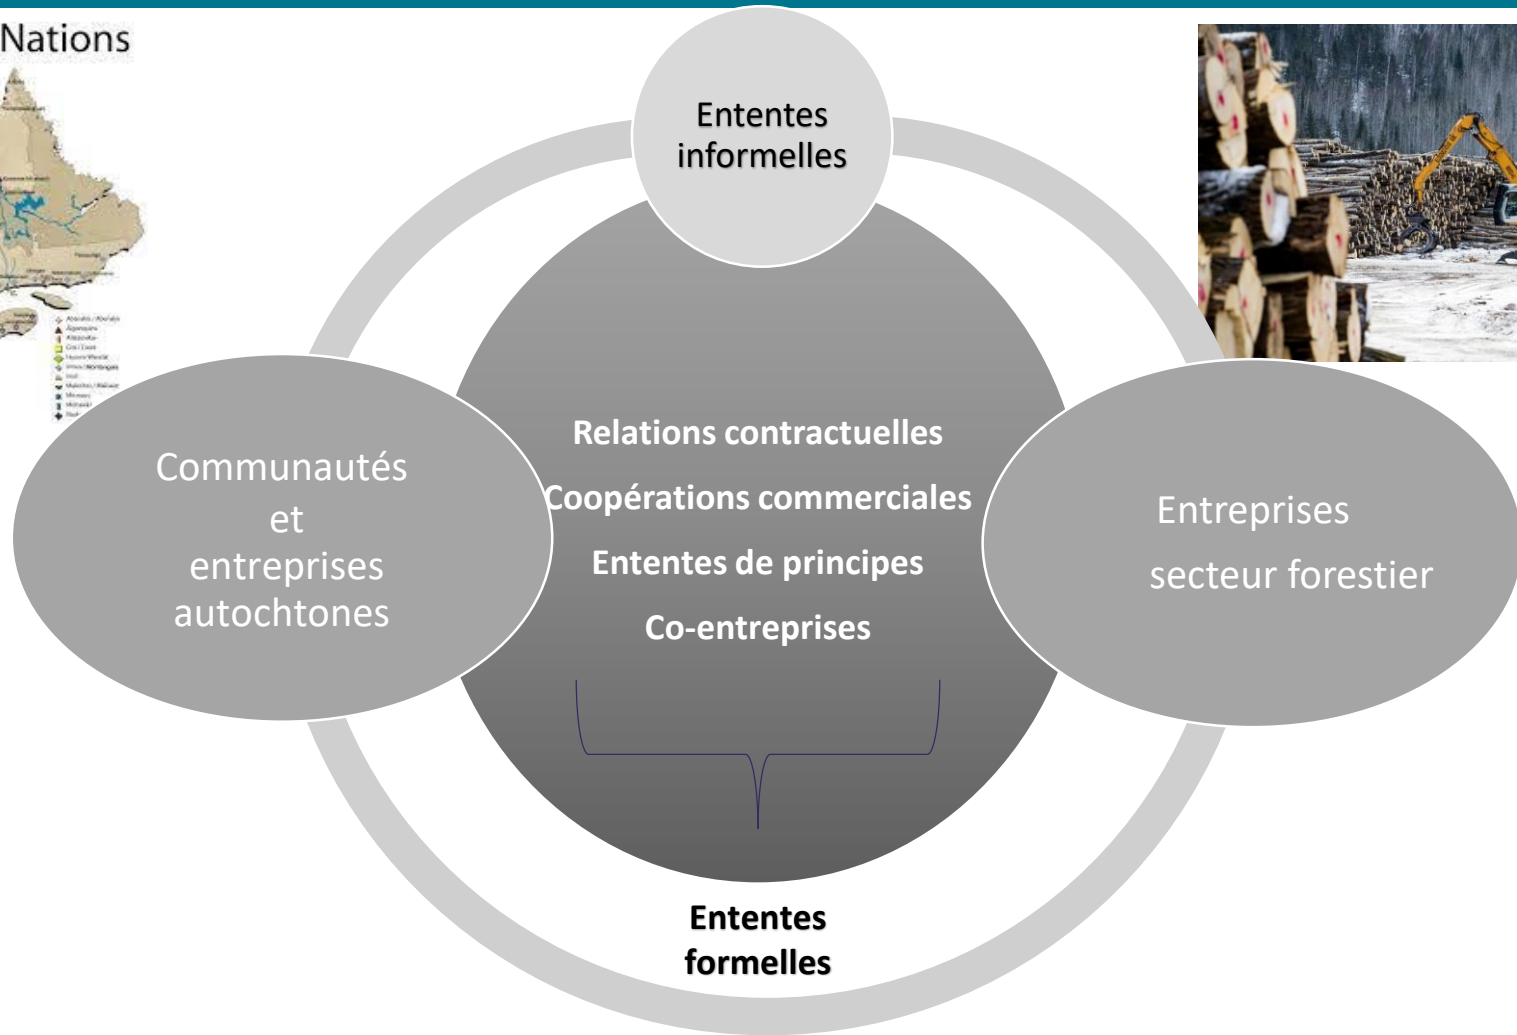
Nations

Ententes informelles

Communautés et entreprises autochtones

Relations contractuelles

Coopérations commerciales

Ententes de principes

Co-entreprises

Entreprises secteur forestier

Ententes formelles